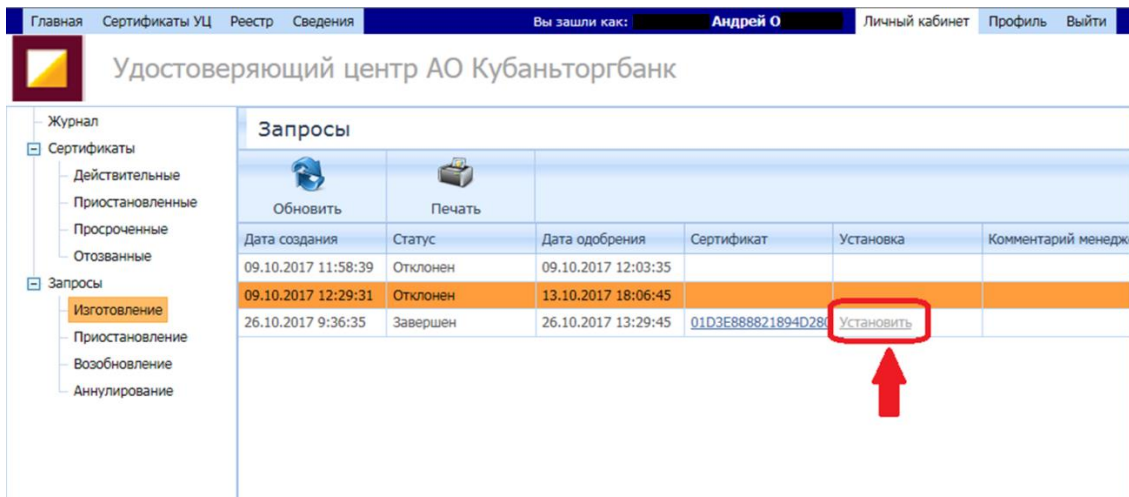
Главная Сертификаты УЦ Реестр Сведения Вы зашли как: Андрей О Личный кабинет Профиль Выйти

Удостоверяющий центр АО Кубаньторгбанк

Журнал
Сертификаты
Действительные
Приостановленные
Просроченные
Отозванные
Запросы
Изготовление
Приостановление
Возобновление
Аннулирование

Запросы

Обновить Печать

| Дата создания | Статус | Дата одобрения | Сертификат | Установка | Комментарий менедж |
|---|---|---|---|---|---|
| 09.10.2017 11:58:39 | Отклонен | 09.10.2017 12:03:35 | | | |
| 09.10.2017 12:29:31 | Отклонен | 13.10.2017 18:06:45 | | | |
| 26.10.2017 9:36:35 | Завершен | 26.10.2017 13:29:45 | 01D3E888821894D28 | Установить | |